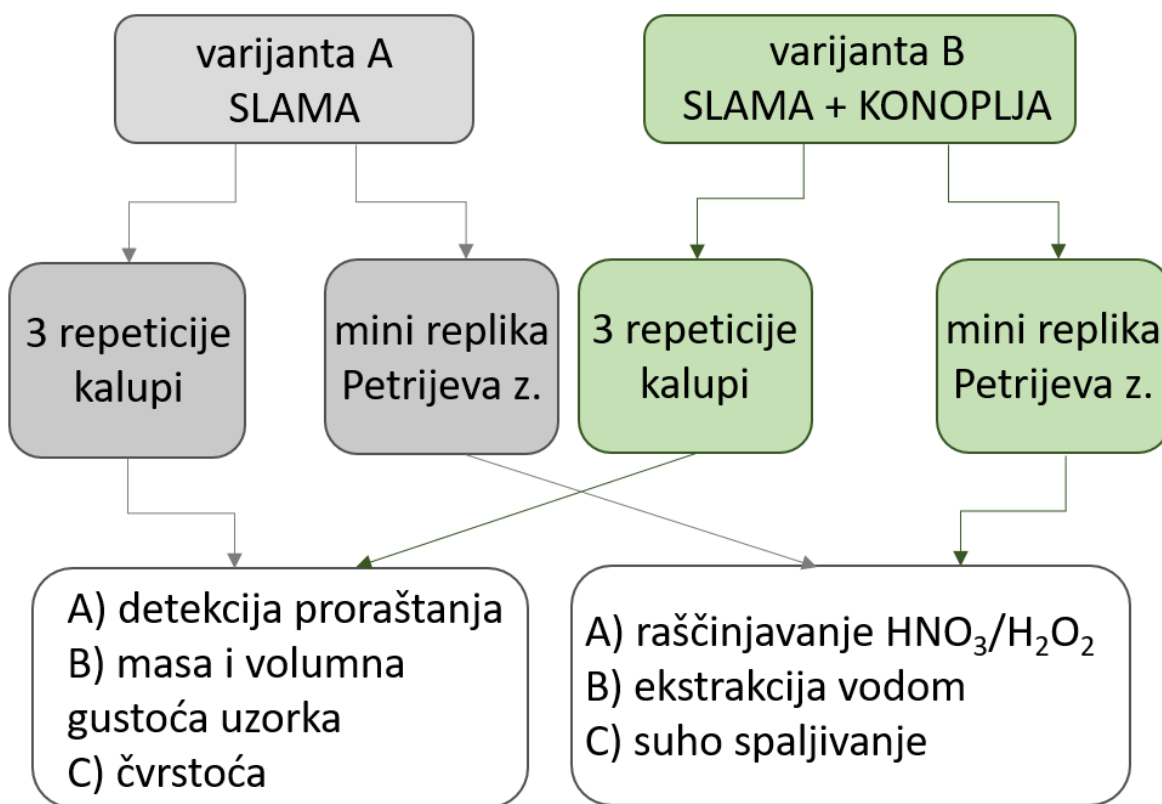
varijanta A
SLAMA

varijanta B
SLAMA + KONOPLJA

3 repeticije
kalupi

mini replika
Petrijeva z.

3 repeticije
kalupi

mini replika
Petrijeva z.

A) detekcija proraštanja
B) masa i volumna gustoća uzorka
C) čvrstoća

A) raščinjavanje $HNO_3/H_2O_2$
B) ekstrakcija vodom
C) suho spaljivanje